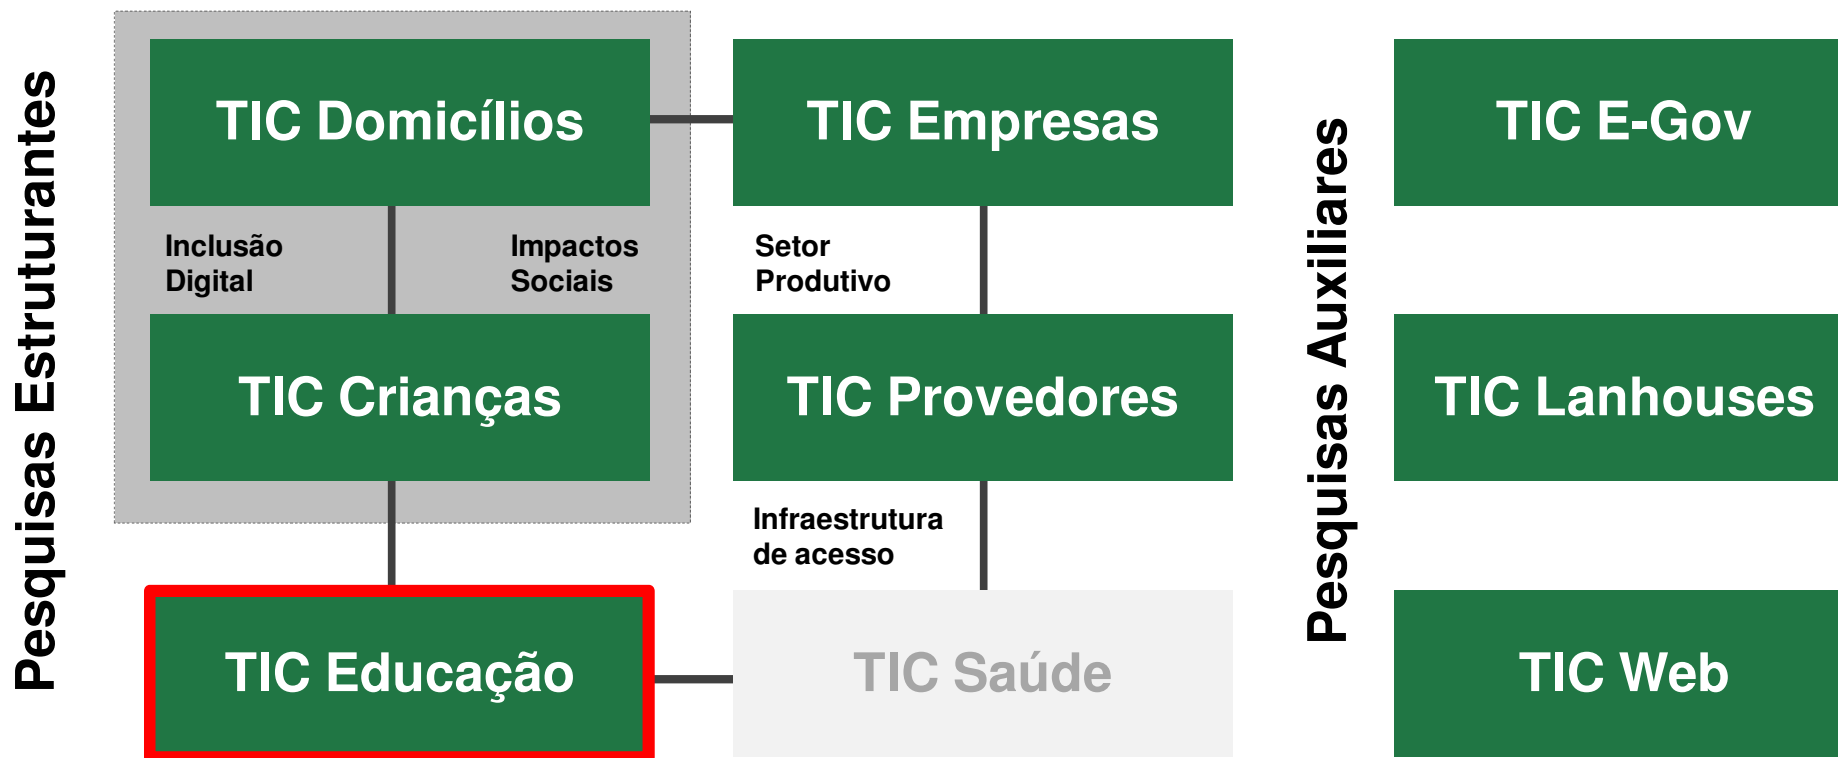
Pesquisas Estruturantes

TIC Domicílios

Inclusão Digital

Impactos Sociais

TIC Crianças

TIC Educação

TIC Empresas

Setor Produtivo

TIC Provedores

Infraestrutura de acesso

TIC Saúde

Pesquisas Auxiliares

TIC E-Gov

TIC Lanhouses

TIC Web